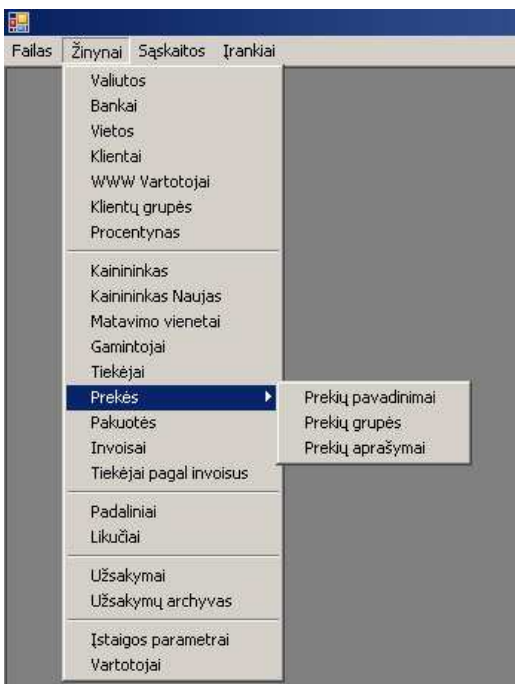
Failas Žinynai Sąskaitos Įrankiai

Valiutos
Bankai
Vietos
Klientai
WWW Vartotojai
Klientų grupės
Procentynas

Kainininkas
Kainininkas Naujas
Matavimo vienetai
Gamintojai
Tiekėjai
Prekės
Pakuotės
Invoisai
Tiekėjai pagal invoisus

Padaliniai
Likučiai

Užsakymai
Užsakymų archyvas

Įstaigos parametrai
Vartotojai

Prekių pavadinimai
Prekių grupės
Prekių aprašymai